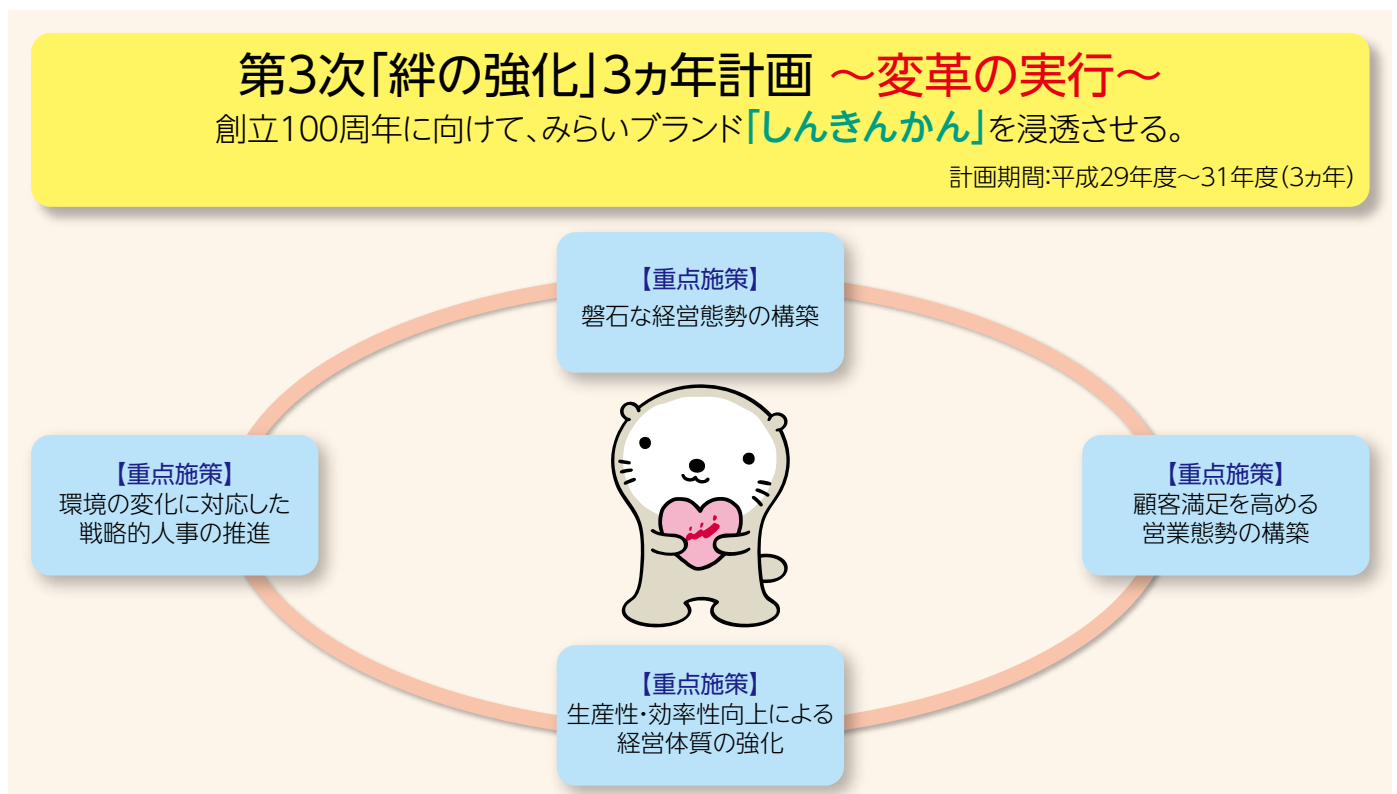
第3次「絆の強化」3ヵ年計画 ～変革の実行～
創立100周年に向けて、みらいブランド「しんきんかん」を浸透させる。
計画期間:平成29年度～31年度(3ヵ年)

【重点施策】
磐石な経営態勢の構築

【重点施策】
環境の変化に対応した戦略的人事の推進

【重点施策】
顧客満足を高める営業態勢の構築

【重点施策】
生産性・効率性向上による経営体質の強化